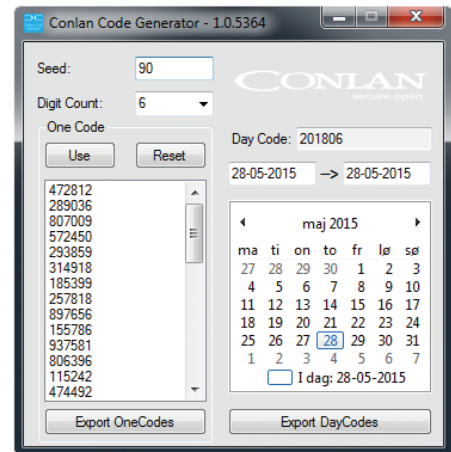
Conlan Code Generator - 1.0.5364

Seed: 90

Digit Count: 6

One Code

Use

Reset

472812
289036
807009
572450
293859
314918
185399
257818
897656
155786
937581
806396
115242
474492

Export OneCodes

CONLAN
secure open

Day Code: 201806

28-05-2015 --> 28-05-2015

maj 2015

| ma | ti | on | to | fr | lø | sø |
|---|---|---|---|---|---|---|
| 27 | 28 | 29 | 30 | 1 | 2 | 3 |
| 4 | 5 | 6 | 7 | 8 | 9 | 10 |
| 11 | 12 | 13 | 14 | 15 | 16 | 17 |
| 18 | 19 | 20 | 21 | 22 | 23 | 24 |
| 25 | 26 | 27 | 28 | 29 | 30 | 31 |
| 1 | 2 | 3 | 4 | 5 | 6 | 7 |

I dag: 28-05-2015

Export DayCodes